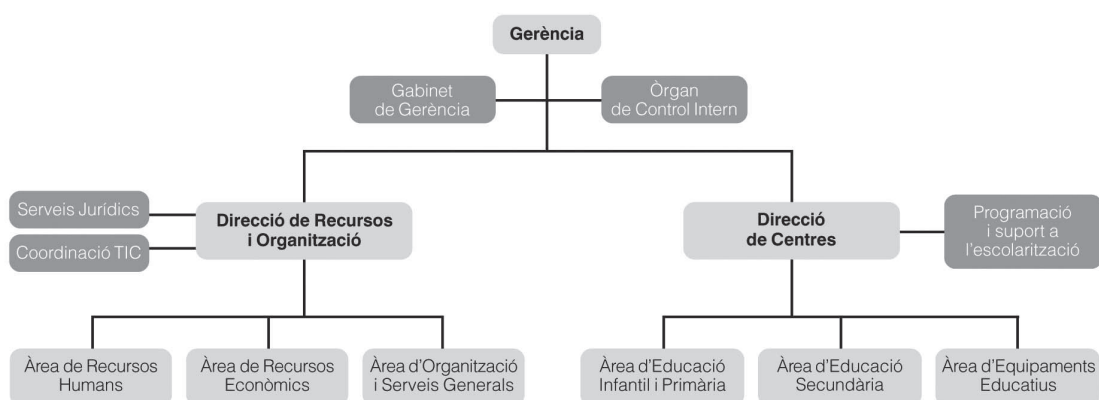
Gerència

Gabinet de Gerència

Òrgan de Control Intern

Serveis Jurídics

Coordinació TIC

Direcció de Recursos i Organització

Direcció de Centres

Programació i suport a l'escolarització

Àrea de Recursos Humans

Àrea de Recursos Econòmics

Àrea d'Organització i Serveis Generals

Àrea d'Educació Infantil i Primària

Àrea d'Educació Secundària

Àrea d'Equipaments Educatius